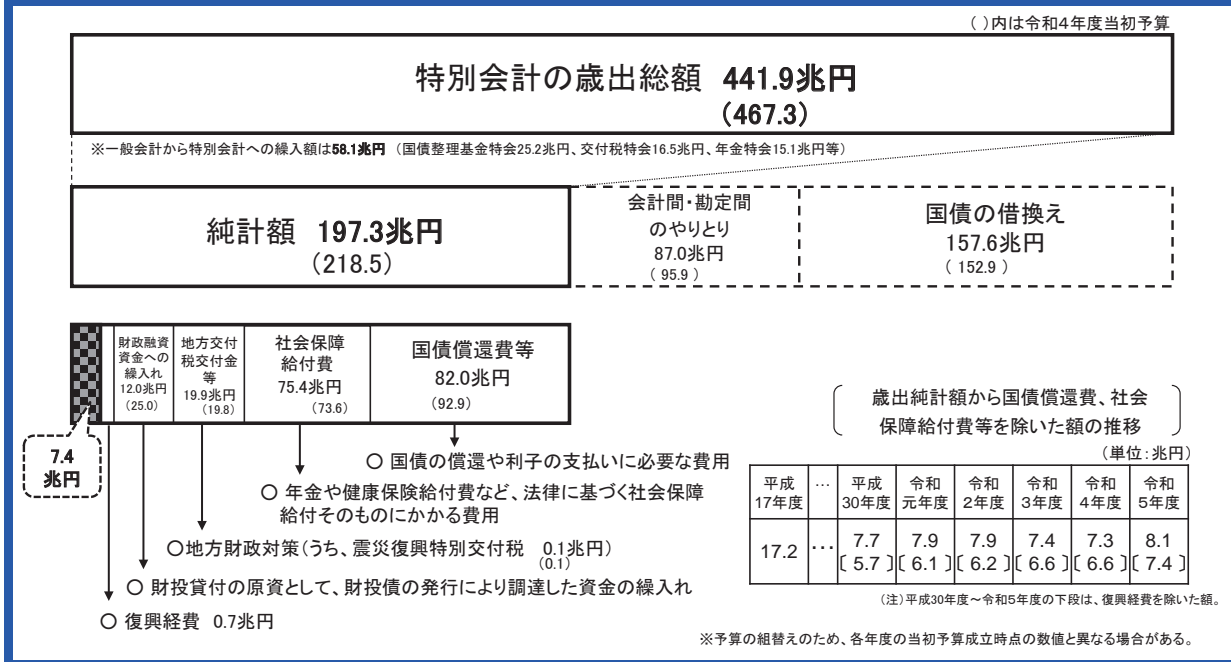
( )内は令和4年度当初予算

特別会計の歳出総額 441.9兆円
(467.3)

※一般会計から特別会計への繰入額は58.1兆円（国債整理基金特会25.2兆円、交付税特会16.5兆円、年金特会15.1兆円等）

純計額 197.3兆円
(218.5)

会計間・勘定間のやりとり
87.0兆円
(95.9)

国債の借換え
157.6兆円
(152.9)

財政融資資金への繰入れ
12.0兆円
(25.0)

地方交付税交付金等
19.9兆円
(19.8)

社会保障給付費
75.4兆円
(73.6)

国債償還費等
82.0兆円
(92.9)

7.4兆円

○ 国債の償還や利子の支払いに必要な費用

○ 年金や健康保険給付費など、法律に基づく社会保障給付そのものにかかる費用

○地方財政対策（うち、震災復興特別交付税 0.1兆円）
(0.1)

○ 財投貸付の原資として、財投債の発行により調達した資金の繰入れ

○ 復興経費 0.7兆円

歳出純計額から国債償還費、社会保障給付費等を除いた額の推移

（単位：兆円）

| 平成17年度 | … | 平成30年度 | 令和元年度 | 令和2年度 | 令和3年度 | 令和4年度 | 令和5年度 |
|---|---|---|---|---|---|---|---|
| 17.2 | … | 7.7 [ 5.7 ] | 7.9 [ 6.1 ] | 7.9 [ 6.2 ] | 7.4 [ 6.6 ] | 7.3 [ 6.6 ] | 8.1 [ 7.4 ] |

（注）平成30年度～令和5年度の下段は、復興経費を除いた額。

※予算の組替えのため、各年度の当初予算成立時点の数値と異なる場合がある。